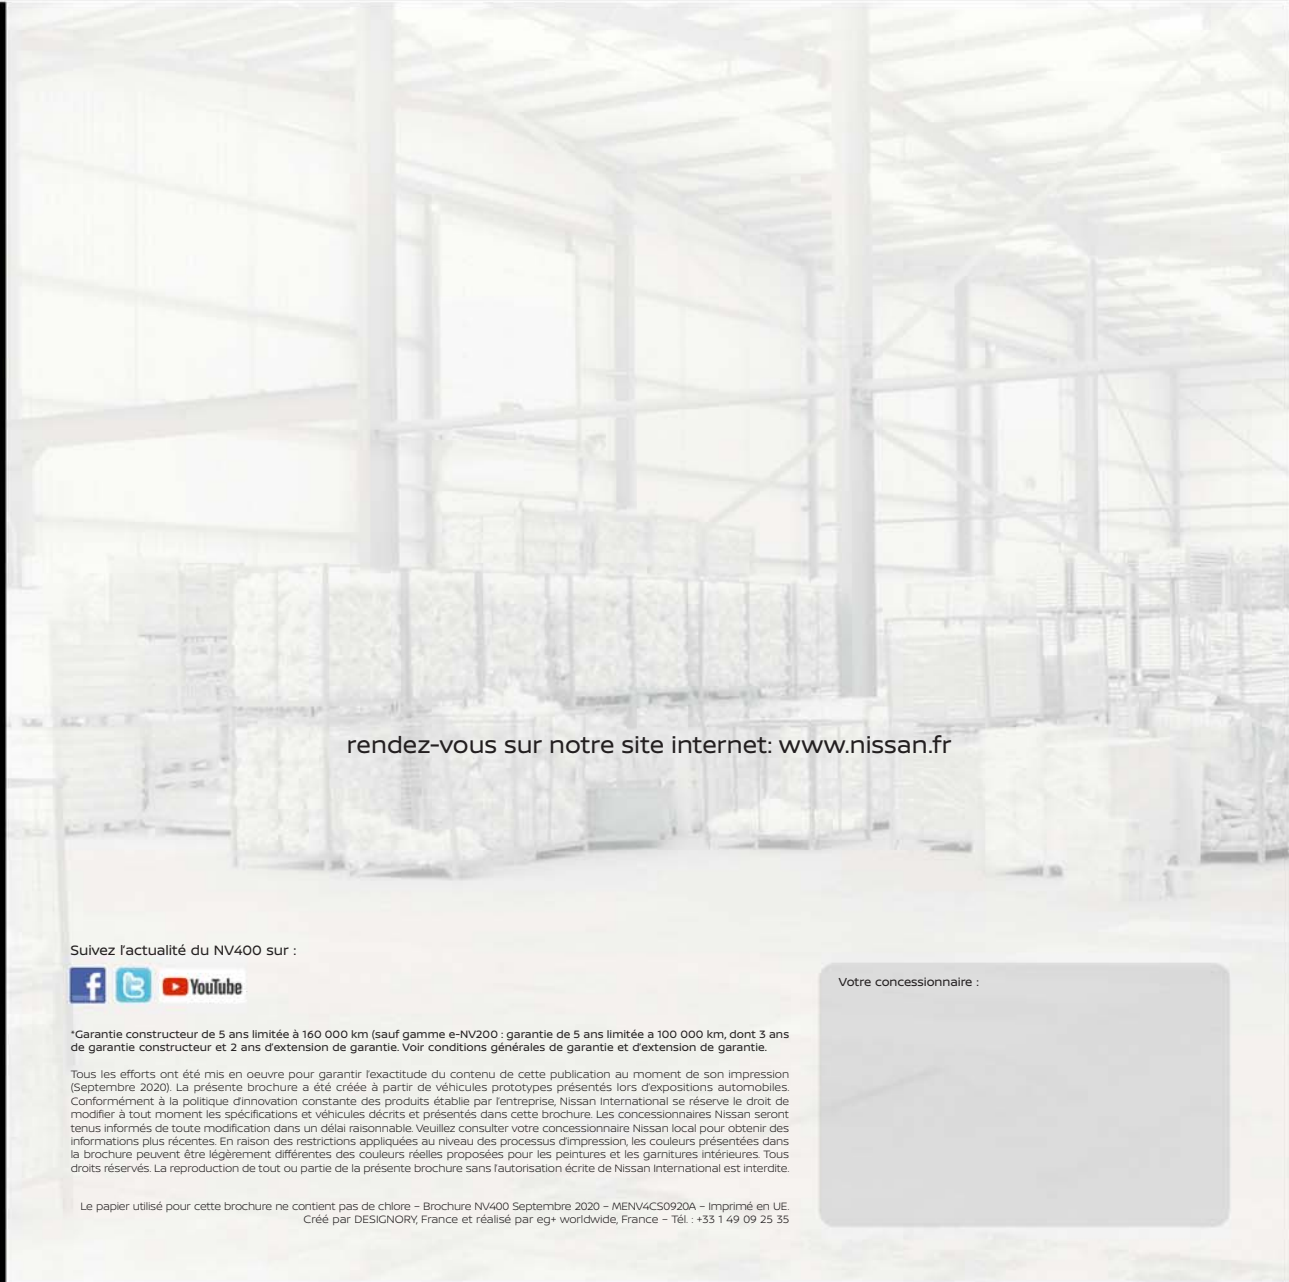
rendez-vous sur notre site internet: www.nissan.fr

Suivez l'actualité du NV400 sur :

YouTube

Votre concessionnaire :

*Garantie constructeur de 5 ans limitée à 160 000 km (sauf gamme e-NV200 : garantie de 5 ans limitée a 100 000 km, dont 3 ans de garantie constructeur et 2 ans d'extension de garantie. Voir conditions générales de garantie et d'extension de garantie.

Tous les efforts ont été mis en oeuvre pour garantir l'exactitude du contenu de cette publication au moment de son impression (Septembre 2020). La présente brochure a été créée à partir de véhicules prototypes présentés lors d'expositions automobiles. Conformément à la politique d'innovation constante des produits établie par l'entreprise, Nissan International se réserve le droit de modifier à tout moment les spécifications et véhicules décrits et présentés dans cette brochure. Les concessionnaires Nissan seront tenus informés de toute modification dans un délai raisonnable. Veuillez consulter votre concessionnaire Nissan local pour obtenir des informations plus récentes. En raison des restrictions appliquées au niveau des processus d'impression, les couleurs présentées dans la brochure peuvent être légèrement différentes des couleurs réelles proposées pour les peintures et les garnitures intérieures. Tous droits réservés. La reproduction de tout ou partie de la présente brochure sans l'autorisation écrite de Nissan International est interdite.

Le papier utilisé pour cette brochure ne contient pas de chlore – Brochure NV400 Septembre 2020 – MENV4CS0920A – Imprimé en UE. Créé par DESIGNORY, France et réalisé par eg+ worldwide, France – Tél. : +33 1 49 09 25 35